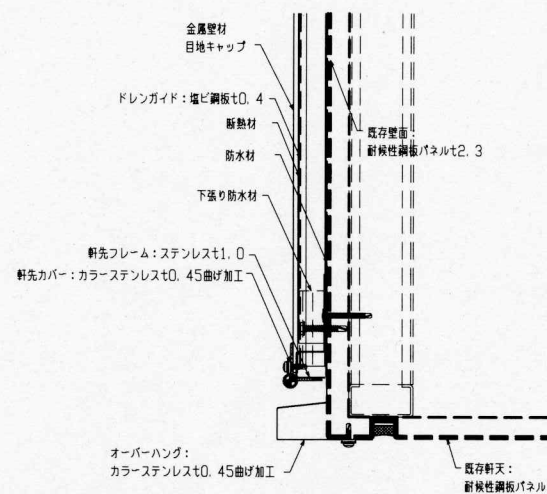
金属壁材
目地キャップ

ドレンガイド：塩ビ鋼板t0．4

断熱材

防水材

下張り防水材

軒先フレーム：ステンレスt1．0

軒先カバー：カラーステンレスt0．45曲げ加工

既存壁面：
耐候性鋼板パネルt2．3

オーバーハング：
カラーステンレスt0．45曲げ加工

既存軒天：
耐候性鋼板パネル